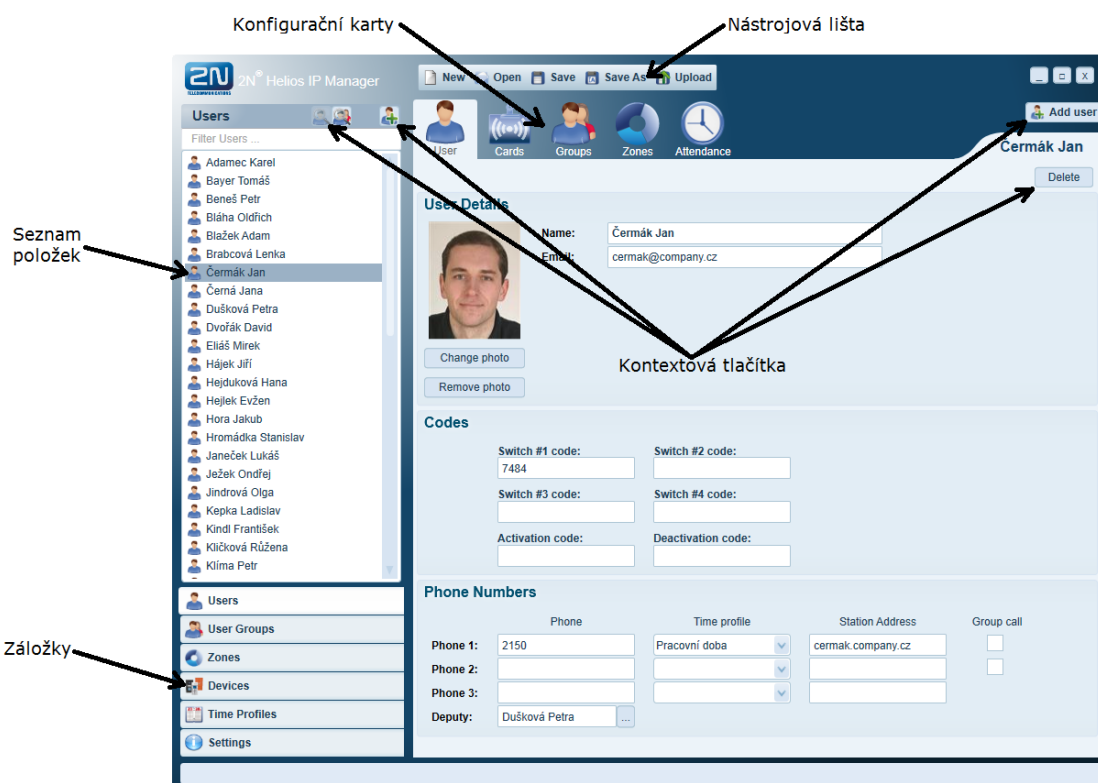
Konfigurační karty

Nástrojová lišta

2N® Helios IP Manager

New Open Save Save As Upload

Users

Filter Users ...

Adamec Karel
Bayer Tomáš
Beneš Petr
Bláha Oldřich
Blažek Adam
Brabcová Lenka
Čermák Jan
Černá Jana
Dušková Petra
Dvořák David
Eliáš Mirek
Hájek Jiří
Hejduková Hana
Hejlek Evžen
Hora Jakub
Hromádka Stanislav
Janeček Lukáš
Ježek Ondřej
Jindrová Olga
Kepka Ladislav
Kindl František
Kličková Růžena
Klíma Petr

Seznam položek

User Cards Groups Zones Attendance

Add user

Čermák Jan

Delete

User Details

Name: Čermák Jan

Email: cermak@company.cz

Change photo

Remove photo

Kontextová tlačítka

Codes

Switch #1 code: 7484

Switch #2 code:

Switch #3 code:

Switch #4 code:

Activation code:

Deactivation code:

Phone Numbers

| | Phone | Time profile | Station Address | Group call |
|---|---|---|---|---|
| Phone 1: | 2150 | Pracovní doba | cermak.company.cz | |
| Phone 2: | | | | |
| Phone 3: | | | | |
| Deputy: | Dušková Petra ... | | | |

Users
User Groups
Zones
Devices
Time Profiles
Settings

Záložky